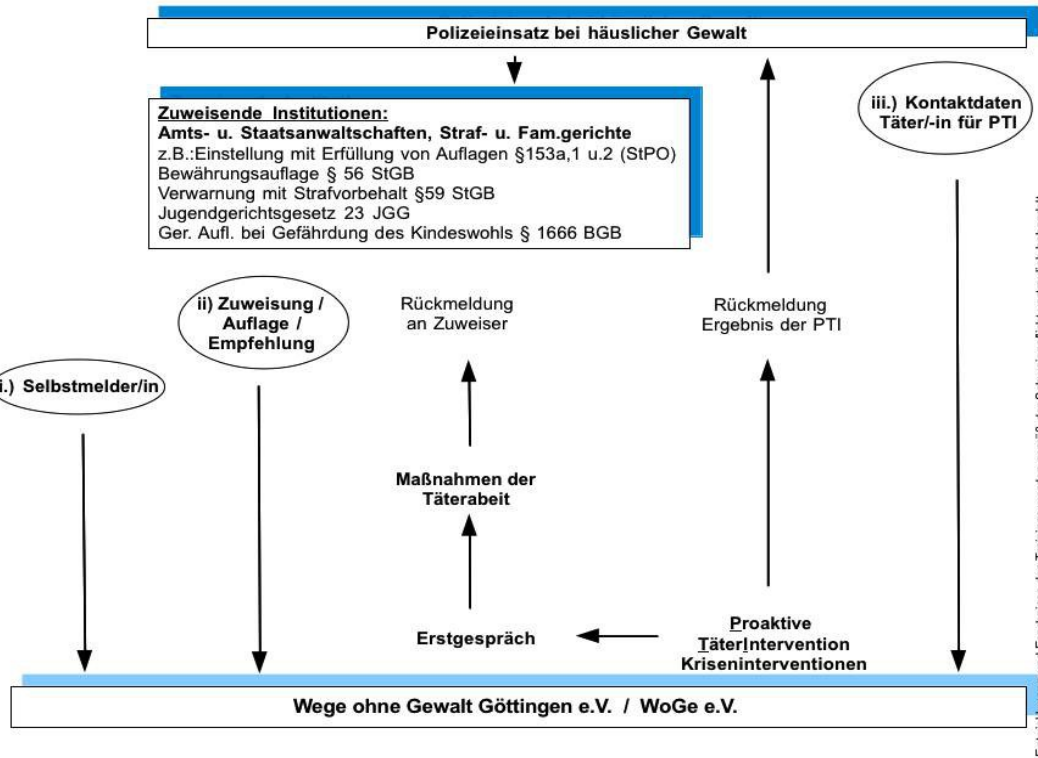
Polizeieinsatz bei häuslicher Gewalt

Zuweisende Institutionen:
Amts- u. Staatsanwaltschaften, Straf- u. Fam.gerichte
z.B.:Einstellung mit Erfüllung von Auflagen §153a,1 u.2 (StPO)
Bewährungsauflage § 56 StGB
Verwarnung mit Strafvorbehalt §59 StGB
Jugendgerichtsgesetz 23 JGG
Ger. Aufl. bei Gefährdung des Kindeswohls § 1666 BGB

iii.) Kontaktdaten Täter/-in für PTI

ii) Zuweisung / Auflage / Empfehlung

Rückmeldung an Zuweiser

Rückmeldung Ergebnis der PTI

i.) Selbstmelder/in

Maßnahmen der Täterabeit

Erstgespräch

Proaktive TäterIntervention Kriseninterventionen

Wege ohne Gewalt Göttingen e.V. / WoGe e.V.